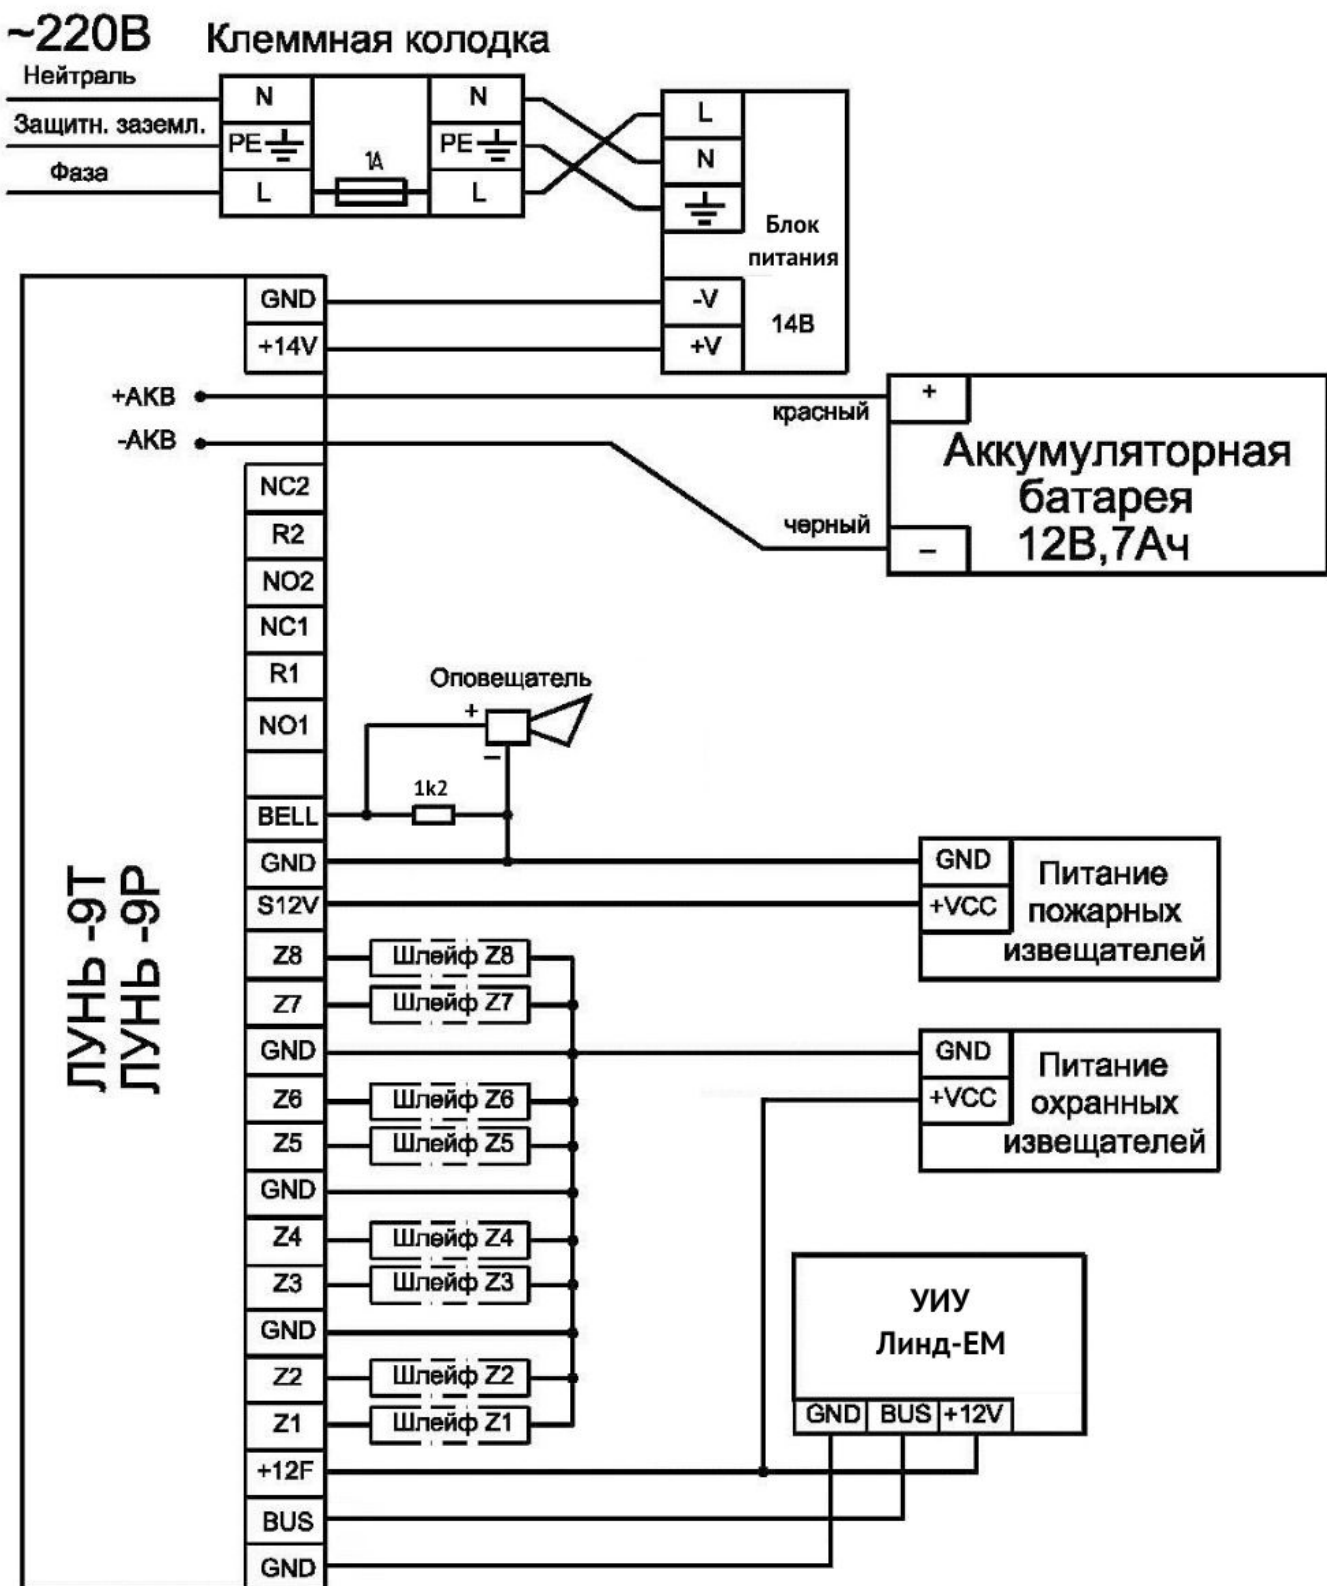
~220В Клеммная колодка

Нейтраль
Защитн. заземл.
Фаза

N
PE
L

1A

N
PE
L

L
N

Блок питания

-V
+V
14В

GND
+14V

+АКВ
-АКВ

красный
черный

+
Аккумуляторная батарея 12В,7Ач
–

NC2
R2
NO2
NC1
R1
NO1

BELL
GND
S12V
Z8
Z7
GND
Z6
Z5
GND
Z4
Z3
GND
Z2
Z1
+12F
BUS
GND

Оповещатель
+
–
1k2

ЛУНЬ -9Т
ЛУНЬ -9Р

GND
+VCC
Питание пожарных извещателей

Шлейф Z8
Шлейф Z7
Шлейф Z6
Шлейф Z5
Шлейф Z4
Шлейф Z3
Шлейф Z2
Шлейф Z1

GND
+VCC
Питание охранных извещателей

УИУ
Линд-ЕМ
GND
BUS
+12V